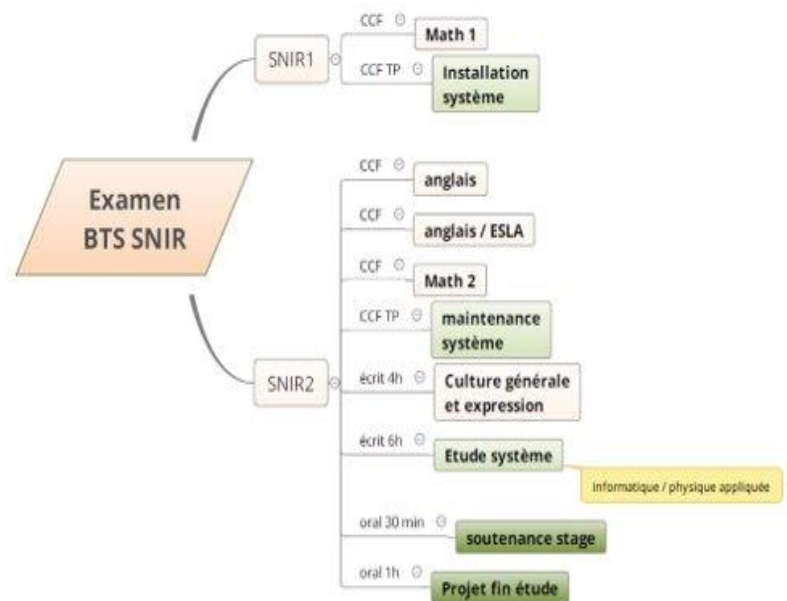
Examen BTS SNIR

SNIR1

CCF Math 1

CCF TP Installation système

SNIR2

CCF anglais

CCF anglais / ESLA

CCF Math 2

CCF TP maintenance système

écrit 4h Culture générale et expression

écrit 6h Etude système

informatique / physique appliquée

oral 30 min soutenance stage

oral 1h Projet fin étude